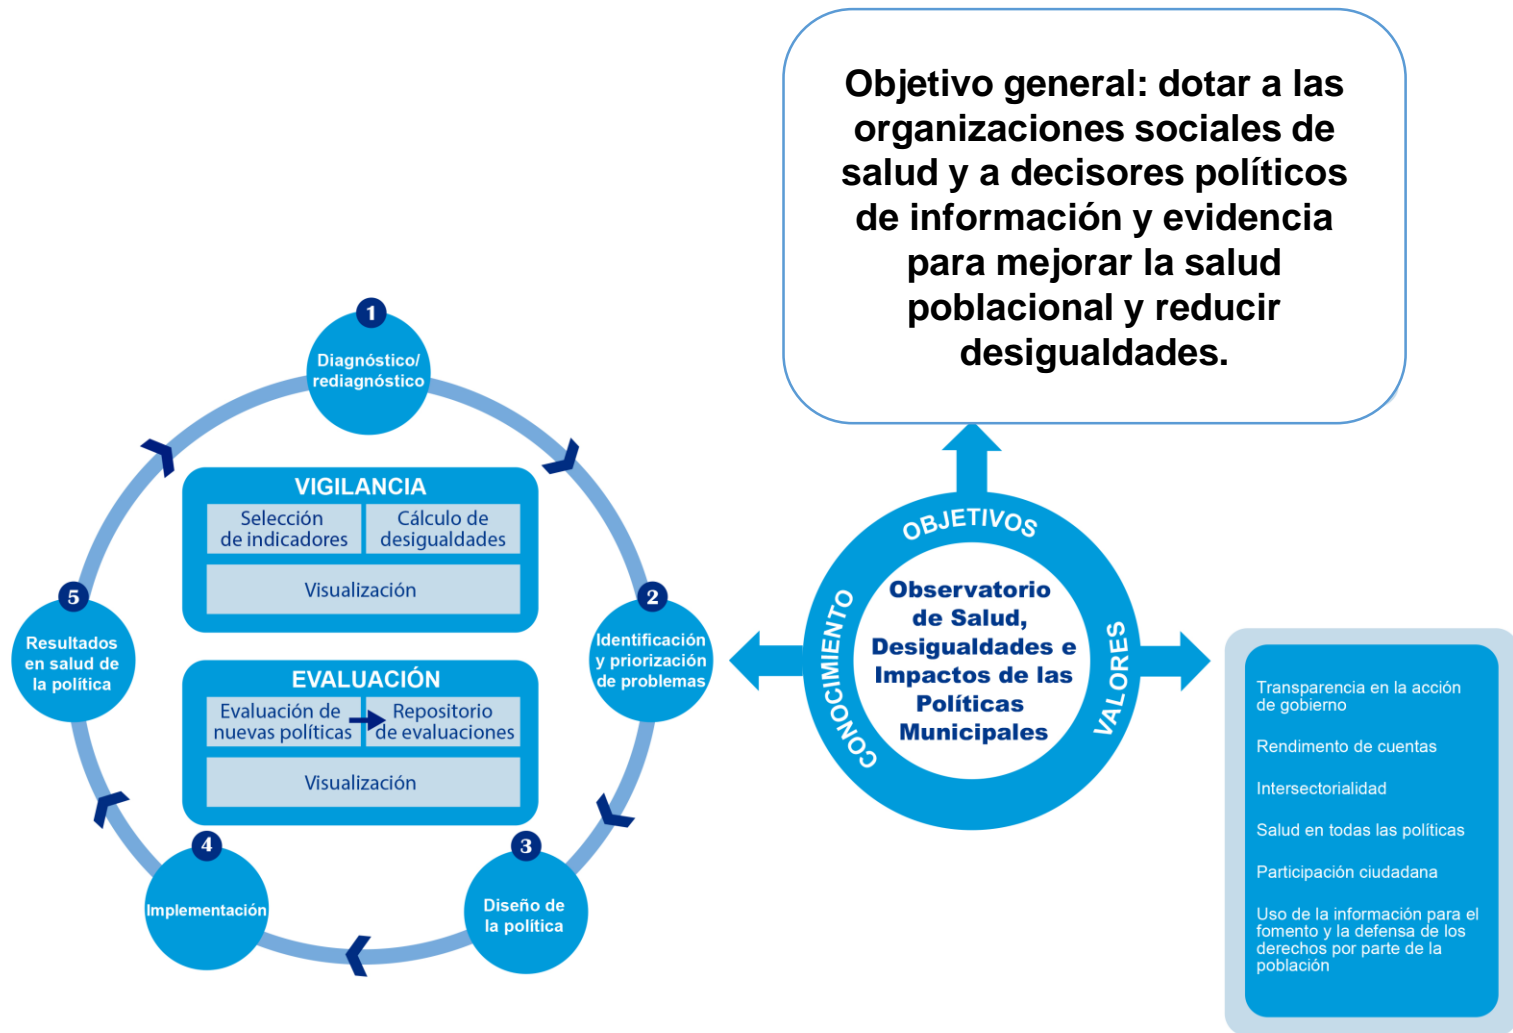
Objetivo general: dotar a las organizaciones sociales de salud y a decisores políticos de información y evidencia para mejorar la salud poblacional y reducir desigualdades.

1
Diagnóstico/ rediagnóstico

VIGILANCIA
Selección de indicadores
Cálculo de desigualdades
Visualización

EVALUACIÓN
Evaluación de nuevas políticas
Repositorio de evaluaciones
Visualización

2
Identificación y priorización de problemas

3
Diseño de la política

4
Implementación

5
Resultados en salud de la política

OBJETIVOS
CONOCIMIENTO
VALORES
Observatorio de Salud, Desigualdades e Impactos de las Políticas Municipales

Transparencia en la acción de gobierno

Rendimento de cuentas

Intersectorialidad

Salud en todas las políticas

Participación ciudadana

Uso de la información para el fomento y la defensa de los derechos por parte de la población